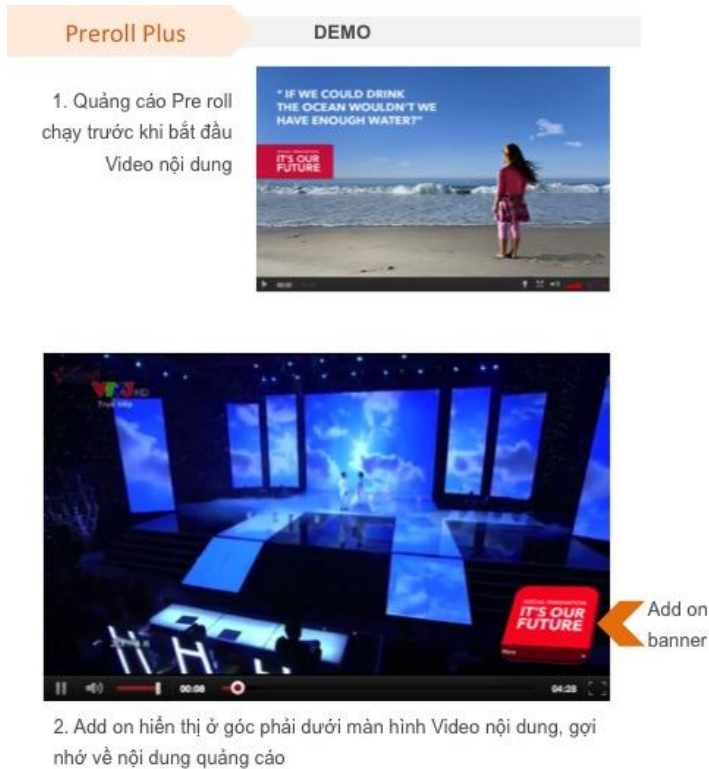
Preroll Plus

DEMO

1. Quảng cáo Pre roll chạy trước khi bắt đầu Video nội dung

" IF WE COULD DRINK THE OCEAN WOULDN'T WE HAVE ENOUGH WATER?"

IT'S OUR FUTURE

VTV HD

IT'S OUR FUTURE

Add on banner

00:08

04:28

2. Add on hiển thị ở góc phải dưới màn hình Video nội dung, gợi nhớ về nội dung quảng cáo